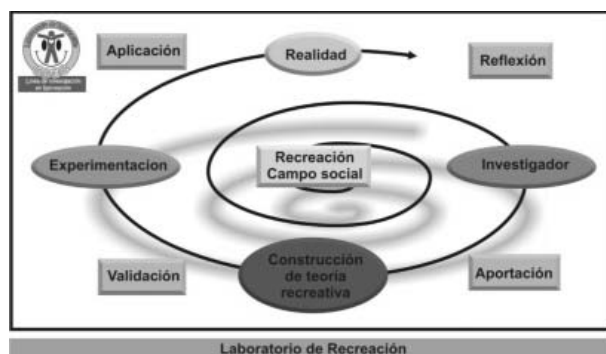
Línea de investigación en Recreación

Aplicación

Realidad

Reflexión

Experimentacion

Recreación Campo social

Investigador

Validación

Construcción de teoría recreativa

Aportación

Laboratorio de Recreación